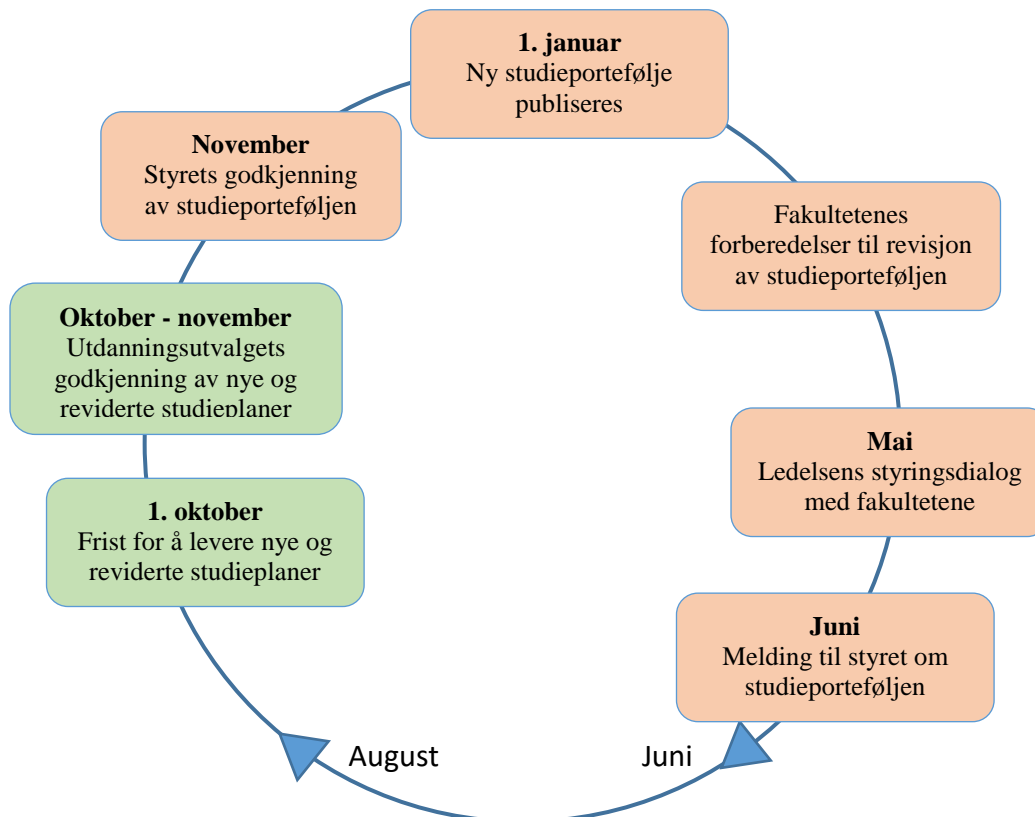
**1. januar**
Ny studieportefølje publiseres

Fakultetenes forberedelser til revisjon av studieporteføljen

**Mai**
Ledelsens styringsdialog med fakultetene

**Juni**
Melding til styret om studieporteføljen

Juni

August

**1. oktober**
Frist for å levere nye og reviderte studieplaner

**Oktober - november**
Utdanningsutvalgets godkjenning av nye og reviderte studieplaner

**November**
Styrets godkjenning av studieporteføljen